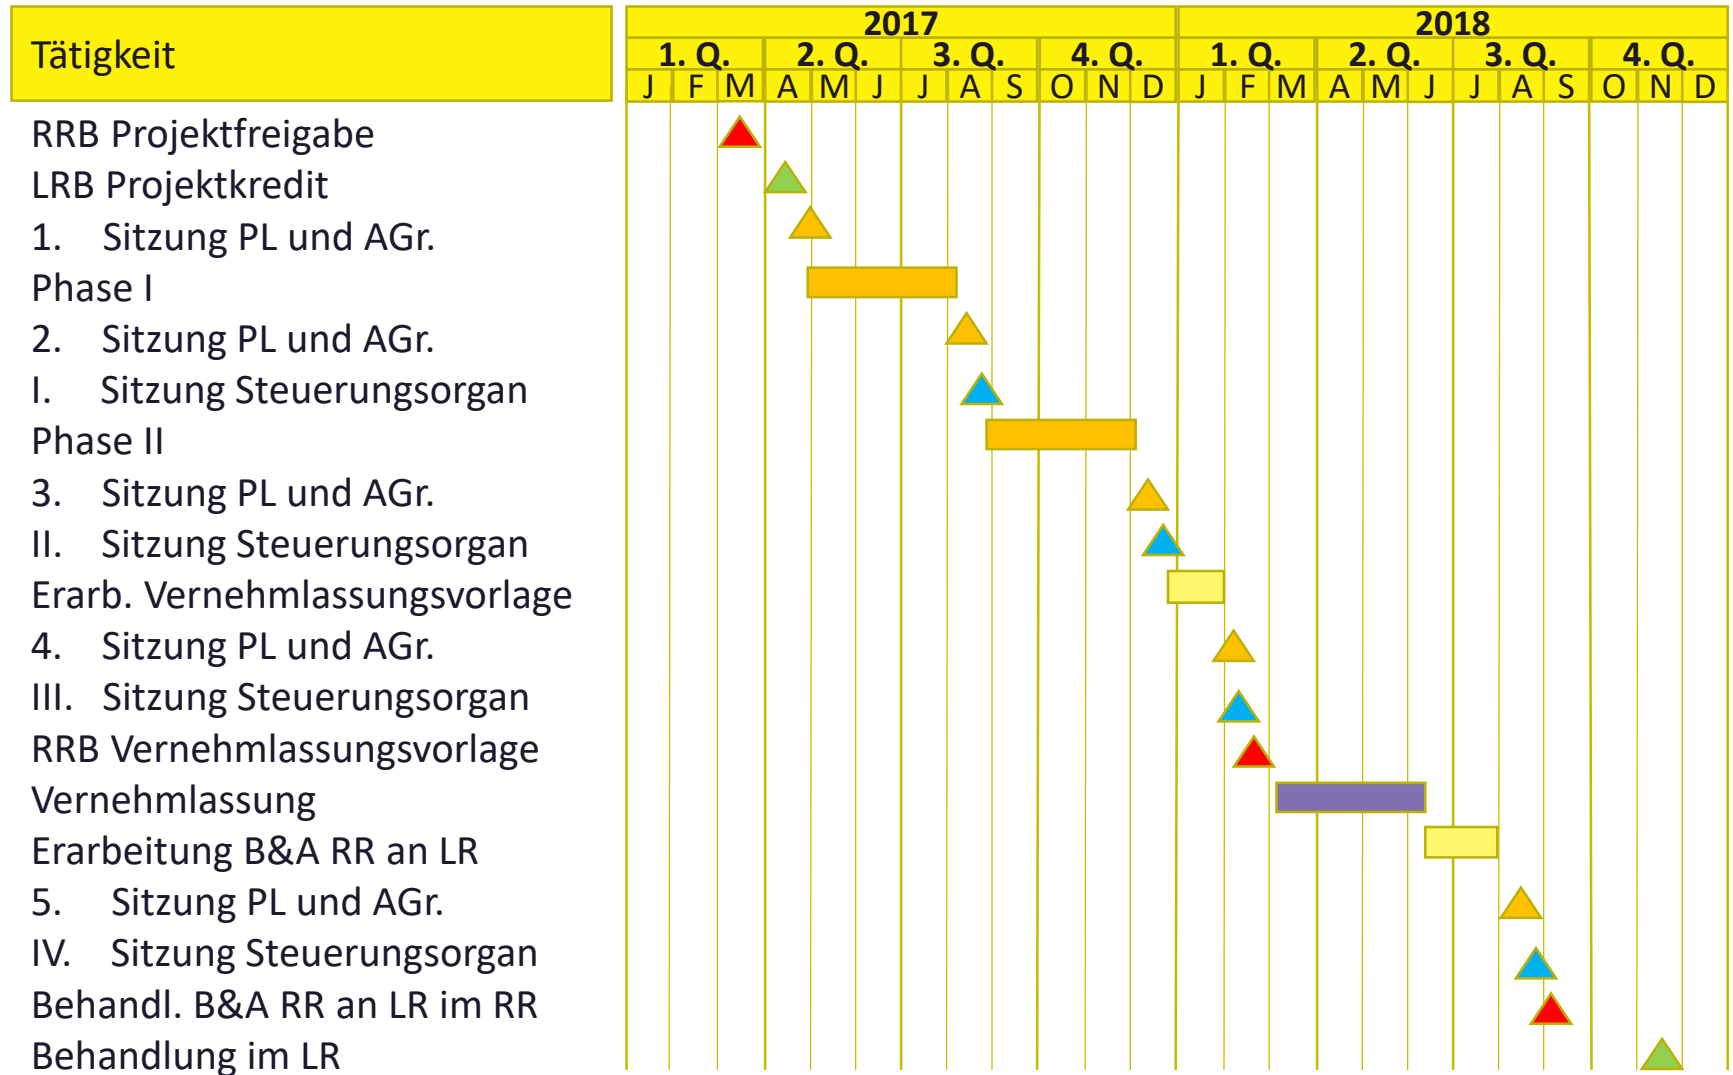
| Tätigkeit | 2017 | | | | | | | | | | | | 2018 | | | | | | | | | | | |
|---|---|---|---|---|---|---|---|---|---|---|---|---|---|---|---|---|---|---|---|---|---|---|---|---|
| | 1. Q. | | | 2. Q. | | | 3. Q. | | | 4. Q. | | | 1. Q. | | | 2. Q. | | | 3. Q. | | | 4. Q. | | |
| | J | F | M | A | M | J | J | A | S | O | N | D | J | F | M | A | M | J | J | A | S | O | N | D |

RRB Projektfreigabe
LRB Projektkredit
1. Sitzung PL und AGr.
Phase I
2. Sitzung PL und AGr.
I. Sitzung Steuerungsorgan
Phase II
3. Sitzung PL und AGr.
II. Sitzung Steuerungsorgan
Erarb. Vernehmlassungsvorlage
4. Sitzung PL und AGr.
III. Sitzung Steuerungsorgan
RRB Vernehmlassungsvorlage
Vernehmlassung
Erarbeitung B&A RR an LR
5. Sitzung PL und AGr.
IV. Sitzung Steuerungsorgan
Behandl. B&A RR an LR im RR
Behandlung im LR